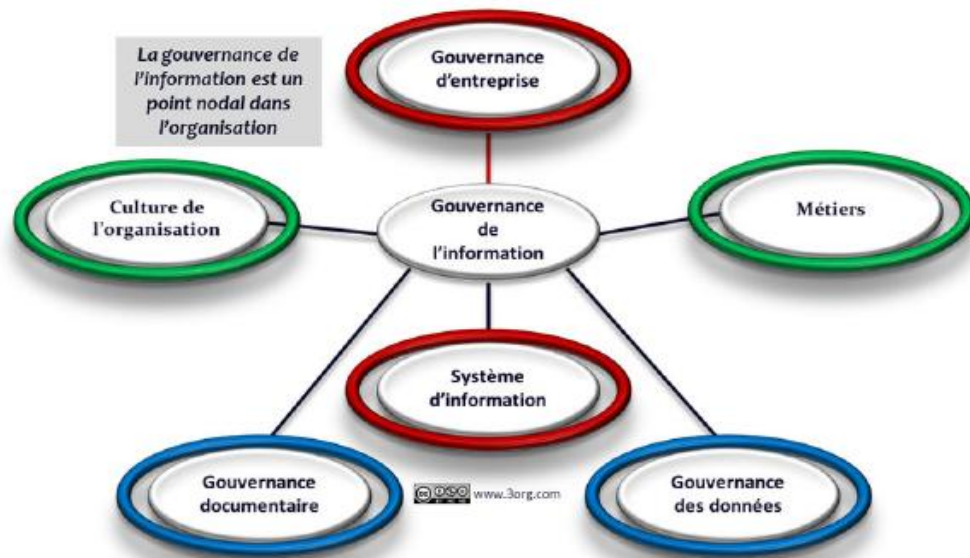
La gouvernance de l'information est un point nodal dans l'organisation

Gouvernance d'entreprise

Culture de l'organisation

Gouvernance de l'information

Métiers

Système d'information

Gouvernance documentaire

www.3org.com

Gouvernance des données